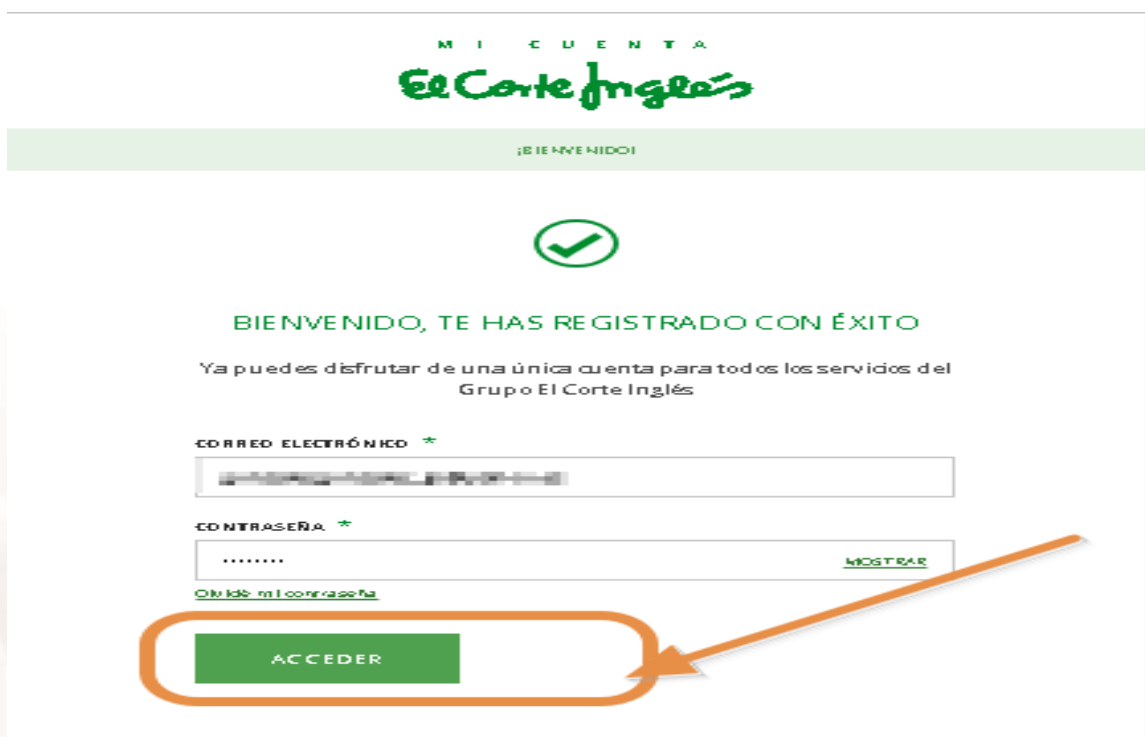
MI CUENTA
El Corte Inglés

¡BIENVENIDO!

BIENVENIDO, TE HAS REGISTRADO CON ÉXITO

Ya puedes disfrutar de una única cuenta para todos los servicios del Grupo El Corte Inglés

CORREO ELECTRÓNICO *

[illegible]

CONTRASEÑA *

........

MOSTRAR

Olvidé mi contraseña

ACCEDER